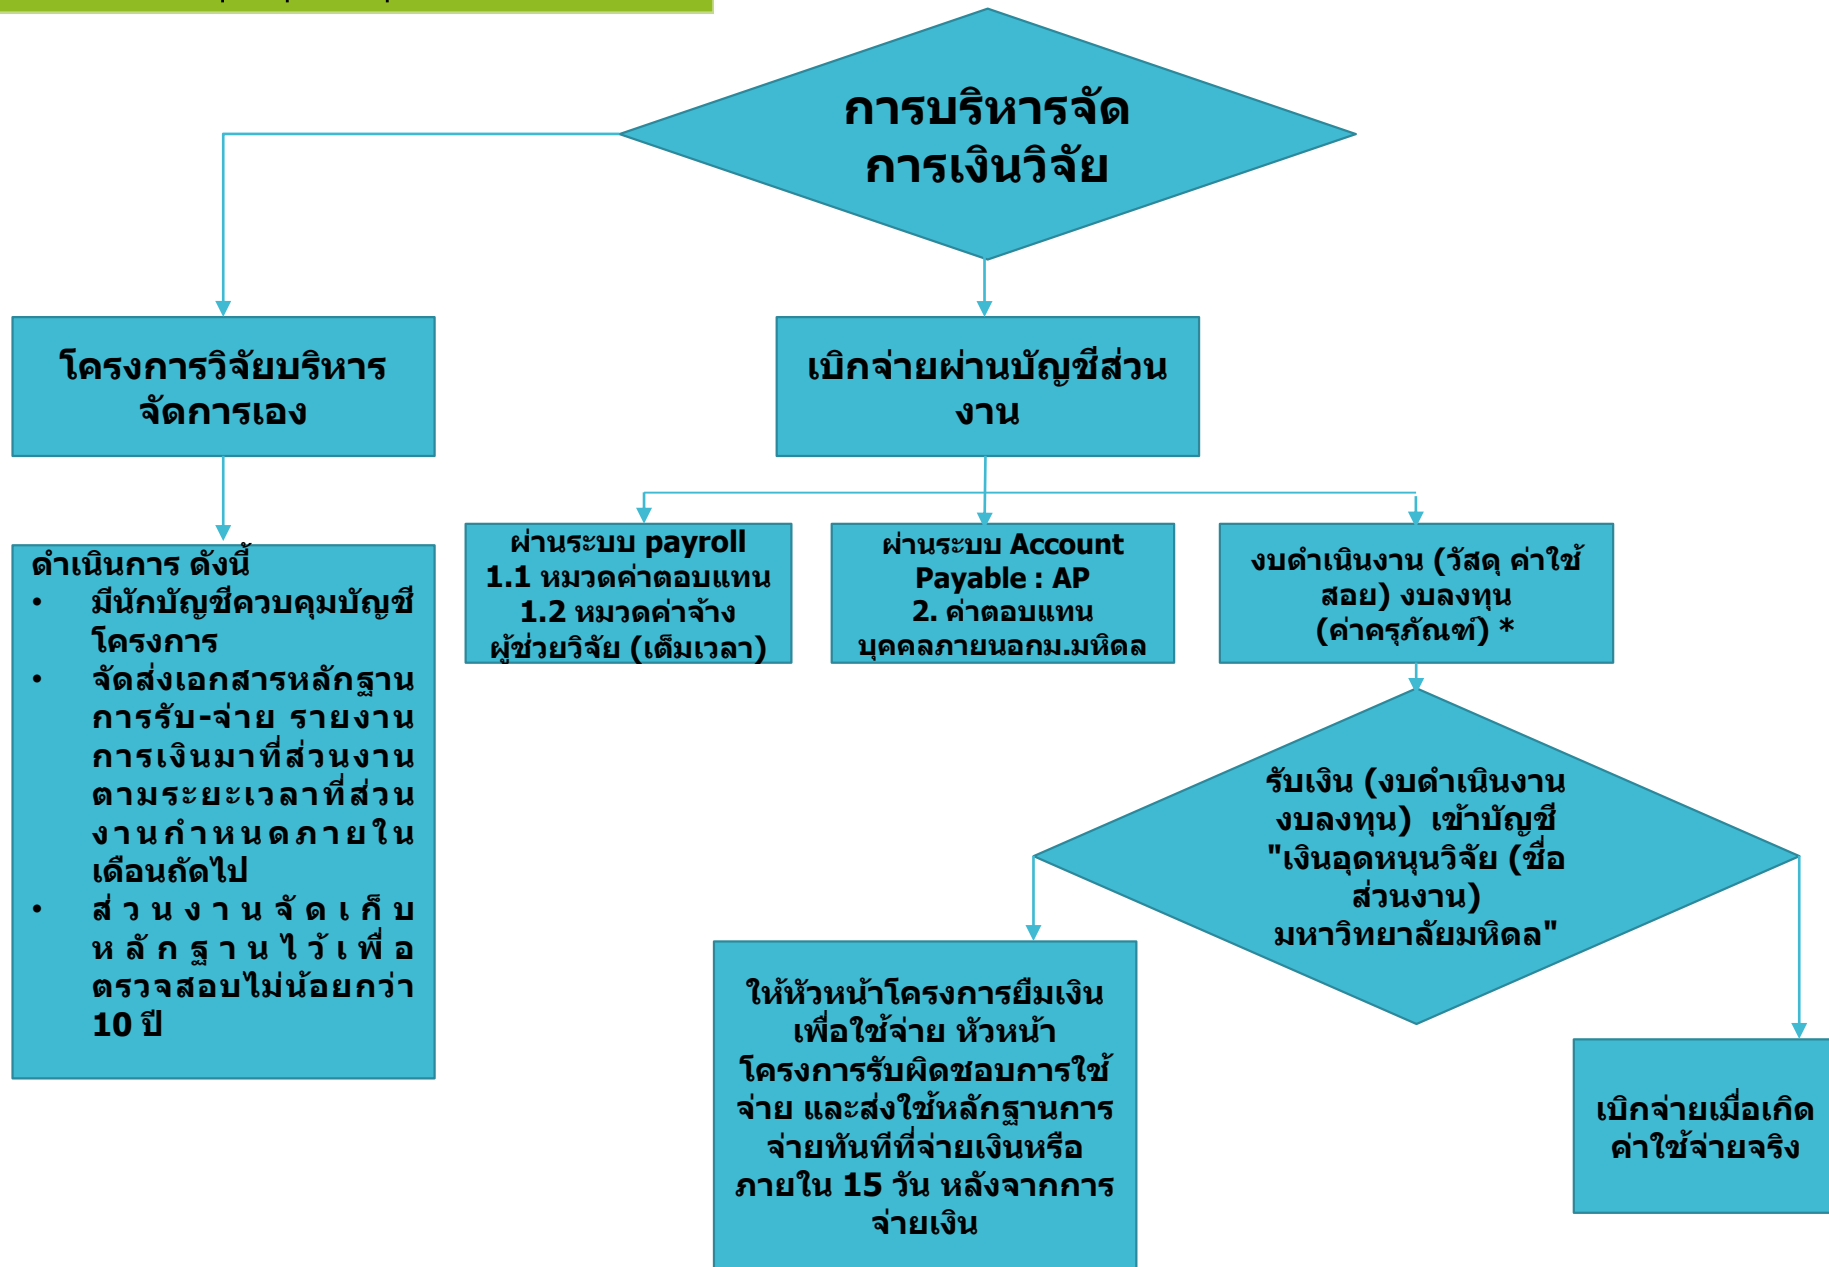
การบริหารจัดการเงินวิจัย

โครงการวิจัยบริหารจัดการเอง

เบิกจ่ายผ่านบัญชีส่วนงาน

ดำเนินการ ดังนี้
• มีนักบัญชีควบคุมบัญชีโครงการ
• จัดส่งเอกสารหลักฐานการรับ-จ่าย รายงานการเงินมาที่ส่วนงานตามระยะเวลาที่ส่วนงานกำหนดภายในเดือนถัดไป
• ส่วนงานจัดเก็บหลักฐานไว้เพื่อตรวจสอบไม่น้อยกว่า 10 ปี

ผ่านระบบ payroll
1.1 หมวดค่าตอบแทน
1.2 หมวดค่าจ้างผู้ช่วยวิจัย (เต็มเวลา)

ผ่านระบบ Account Payable : AP
2. ค่าตอบแทนบุคคลภายนอกม.มหิดล

งบดำเนินงาน (วัสดุ ค่าใช้สอย) งบลงทุน (ค่าครุภัณฑ์) *

รับเงิน (งบดำเนินงาน งบลงทุน) เข้าบัญชี "เงินอุดหนุนวิจัย (ชื่อส่วนงาน) มหาวิทยาลัยมหิดล"

ให้หัวหน้าโครงการยืมเงินเพื่อใช้จ่าย หัวหน้าโครงการรับผิดชอบการใช้จ่าย และส่งใช้หลักฐานการจ่ายทันทีที่จ่ายเงินหรือภายใน 15 วัน หลังจากการจ่ายเงิน

เบิกจ่ายเมื่อเกิดค่าใช้จ่ายจริง